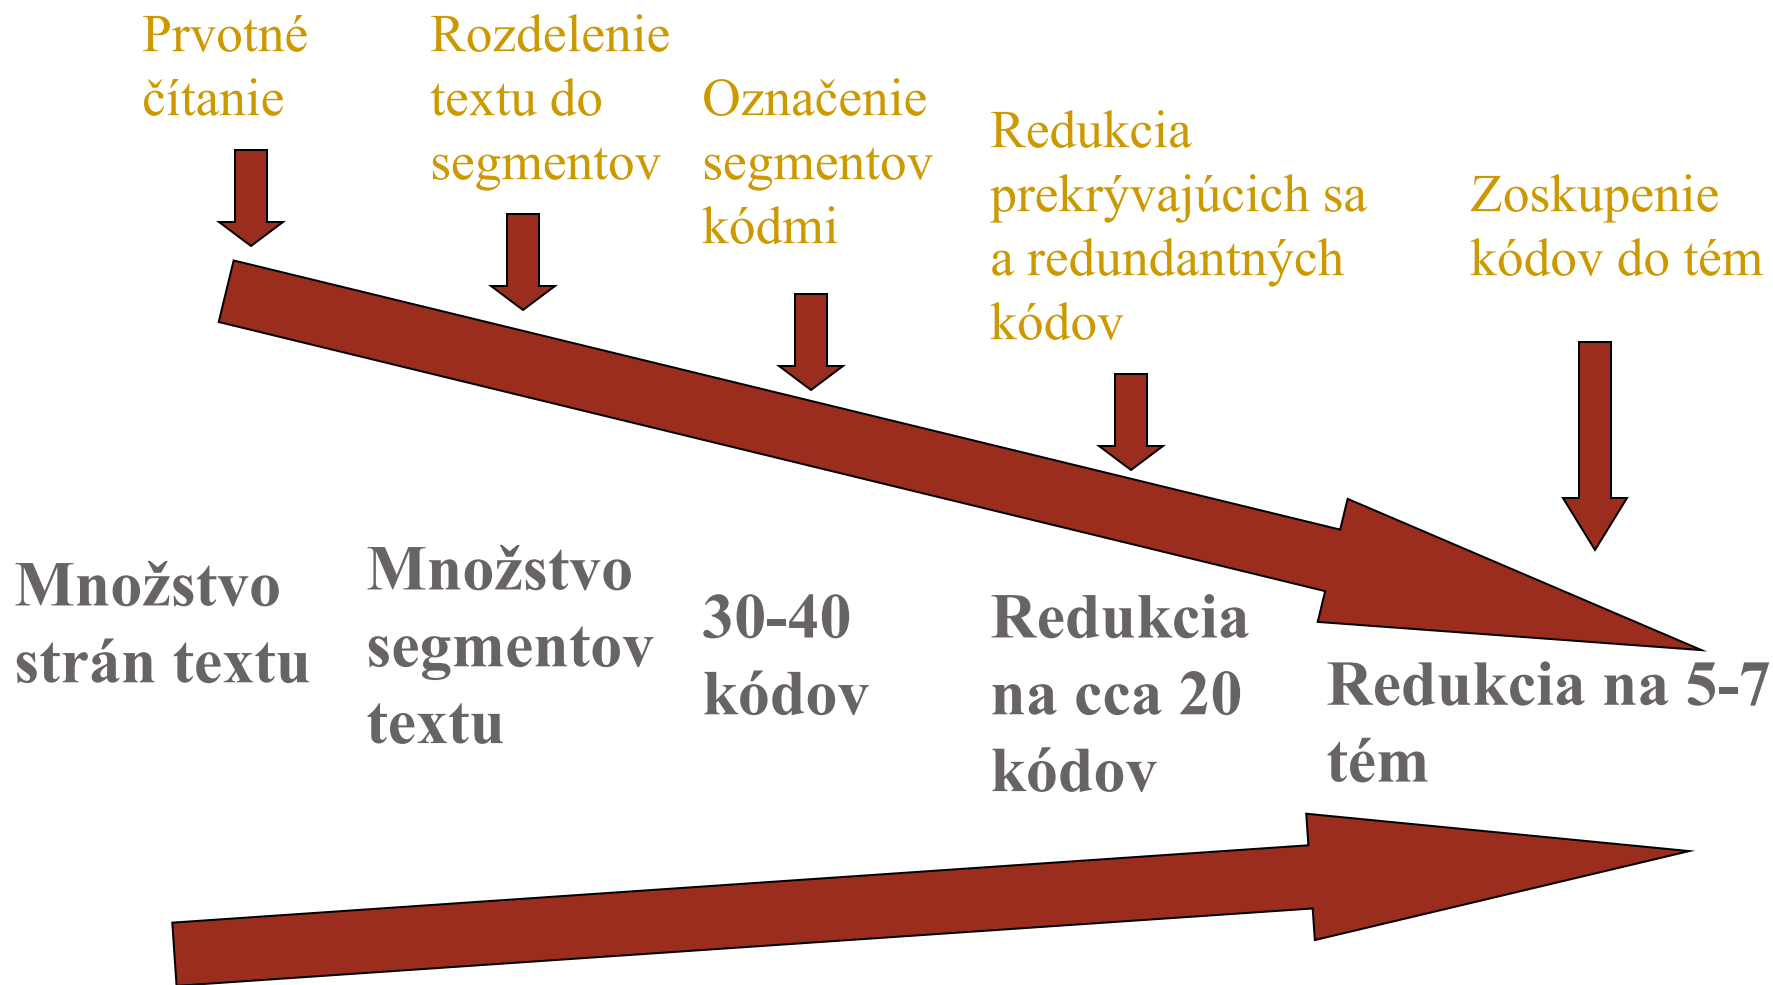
Prvotné čítanie

Rozdelenie textu do segmentov

Označenie segmentov kódmi

Redukcia prekrývajúcich sa a redundantných kódov

Zoskupenie kódov do tém

Množstvo strán textu

Množstvo segmentov textu

30-40 kódov

Redukcia na cca 20 kódov

Redukcia na 5-7 tém